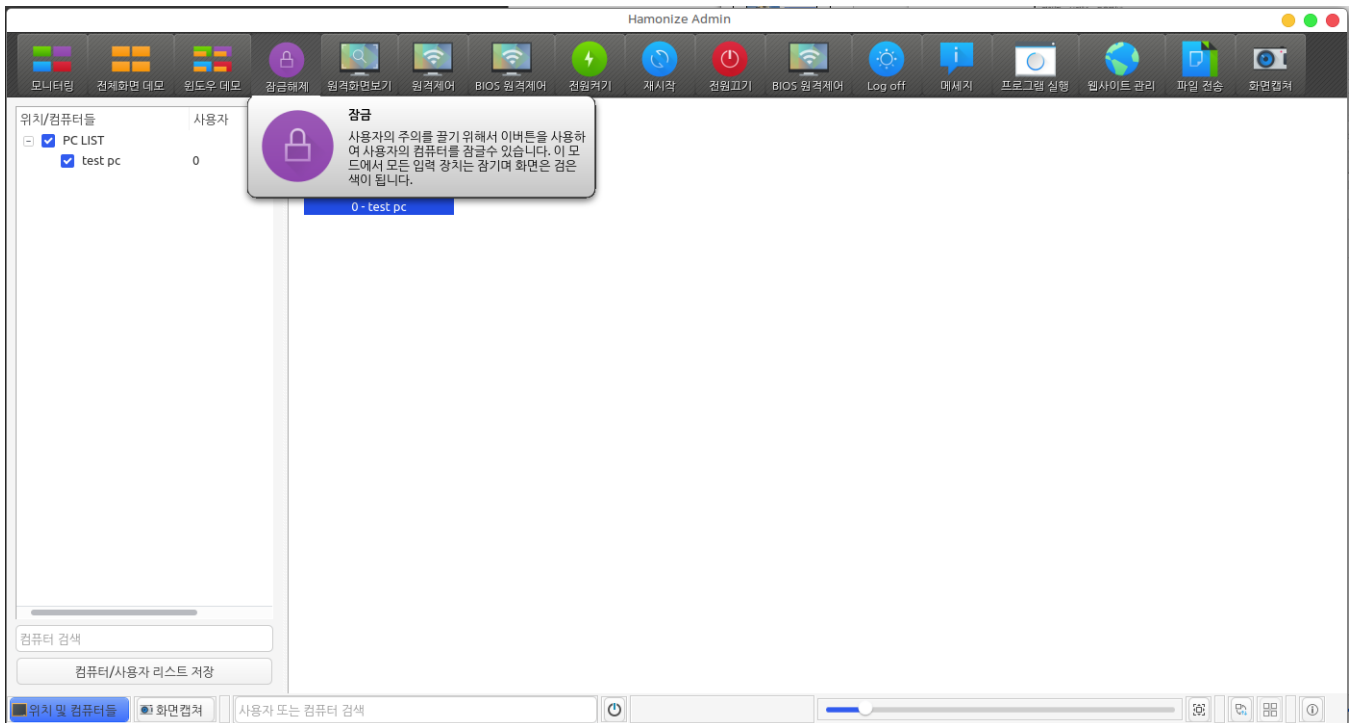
Hamonize Admin

모니터링 전체화면 데모 윈도우 데모 잠금해제 원격화면보기 원격제어 BIOS 원격제어 전원켜기 재시작 전원끄기 BIOS 원격제어 Log off 메세지 프로그램 실행 웹사이트 관리 파일 전송 화면캡쳐

위치/컴퓨터들 사용자

PC LIST

test pc 0

잠금

사용자의 주의를 끌기 위해서 이버튼을 사용하여 사용자의 컴퓨터를 잠글수 있습니다. 이 모드에서 모든 입력 장치는 잠기며 화면은 검은색이 됩니다.

0 - test pc

컴퓨터 검색

컴퓨터/사용자 리스트 저장

위치 및 컴퓨터들 화면캡쳐 사용자 또는 컴퓨터 검색